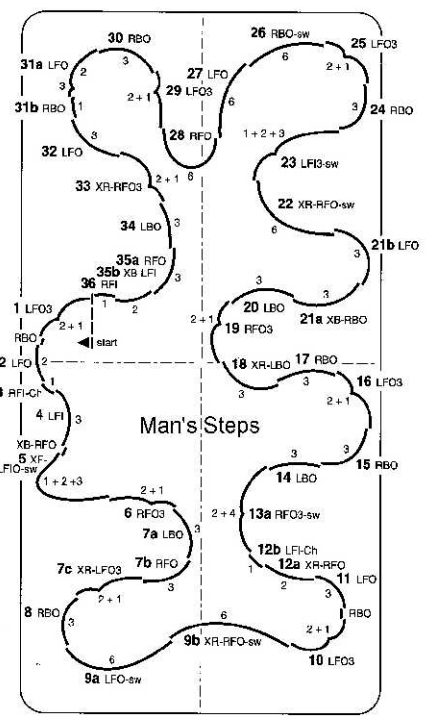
30 RBO
26 RBO-sw
25 LFO3
31a LFO
2
3
6
2 + 1
27 LFO
2 + 1
29 LFO3
31b RBO
1
6
3
24 RBO
3
28 RFO
1 + 2 + 3
32 LFO
6
23 LFI3-sw
33 XR-RFO3
2 + 1
22 XR-RFO-sw
6
34 LBO
3
21b LFO
35a RFO
35b XB LFI
36 RFI
3
1 LFO3
1
2
3
RBO
2 + 1
start
20 LBO
21a XB-RBO
2 + 1
19 RFO3
2 LFO
2
18 XR-LBO
17 RBO
3
16 LFO3
RFI-Ch
Man's Steps
2 + 1
4 LFI
3
XB-RFO
3
15 RBO
5 XF-LFIO-sw
14 LBO
1 + 2 + 3
2 + 1
6 RFO3
2 + 4
13a RFO3-sw
7a LBO
3
12b LFI-Ch
7c XR-LFO3
7b RFO
12a XR-RFO
1
11 LFO
3
2
3
2 + 1
8 RBO
6
RBO
3
9b XR-RFO-sw
2 + 1
6
9a LFO-sw
10 LFO3